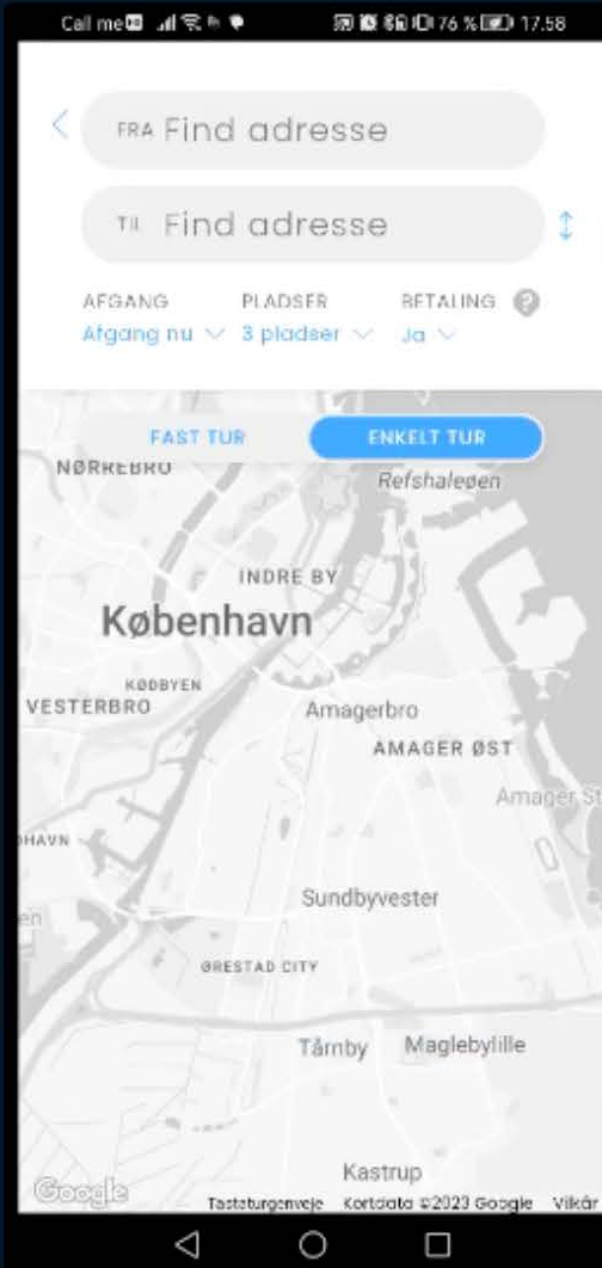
Call me 76 % 17.58

FRA Find adresse

TIL Find adresse

AFGANG
Afgang nu

PLADSER
3 pladser

BETALING
Ja

FAST TUR

ENKELT TUR

NØRREBRO

Refshaleøen

INDRE BY

København

KØDBYEN

VESTERBRO

Amagerbro

AMAGER ØST

Amager St

HAVN

Sundbyvester

ØRESTAD CITY

Tårnby

Maglebylille

Kastrup

Google

Tastaturgenveje Kortdata ©2023 Google Vilkår